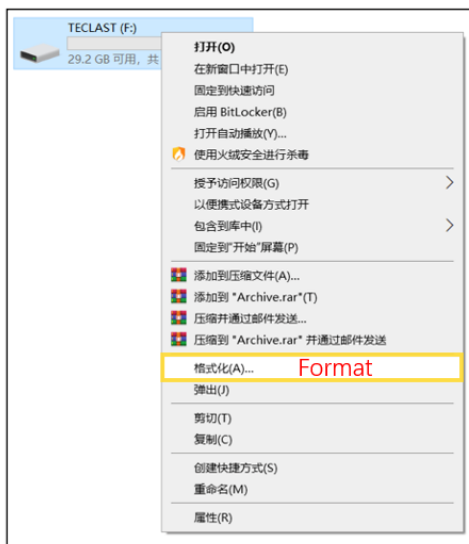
TECLAST (F:)
29.2 GB 可用，共

打开(O)
在新窗口中打开(E)
固定到快速访问
启用 BitLocker(B)
打开自动播放(Y)...
使用火绒安全进行杀毒

授予访问权限(G)
以便携式设备方式打开
包含到库中(I)
固定到"开始"屏幕(P)

添加到压缩文件(A)...
添加到 "Archive.rar"(T)
压缩并通过邮件发送...
压缩到 "Archive.rar" 并通过邮件发送

格式化(A)... Format
弹出(J)

剪切(T)
复制(C)

创建快捷方式(S)
重命名(M)

属性(R)